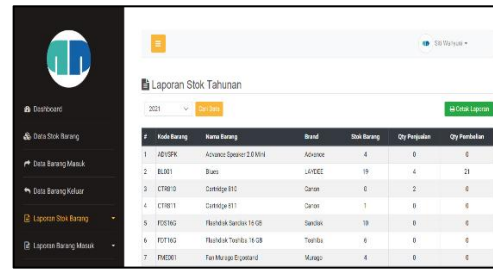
Siti Wahyuni

Dashboard

Data Stok Barang

Data Barang Masuk

Data Barang Keluar

Laporan Stok Barang

Laporan Barang Masuk

Laporan Stok Tahunan

2021

Cari Data

Cetak Laporan

| # | Kode Barang | Nama Barang | Brand | Stok Barang | Qty Penjualan | Qty Pembelian |
|---|---|---|---|---|---|---|
| 1 | ADVSPK | Advance Speaker 2.0 Mini | Advance | 4 | 0 | 0 |
| 2 | BL001 | Blues | LAYDEE | 19 | 4 | 21 |
| 3 | CTR810 | Cartridge 810 | Canon | 0 | 2 | 0 |
| 4 | CTR811 | Cartridge 811 | Canon | 1 | 0 | 0 |
| 5 | FDS16G | Flashdisk Sandisk 16 GB | Sandisk | 10 | 0 | 0 |
| 6 | FDT16G | Flashdisk Toshiba 16 GB | Toshiba | 6 | 0 | 0 |
| 7 | FMG001 | Fan Murago Elgastand | Murago | 4 | 0 | 0 |